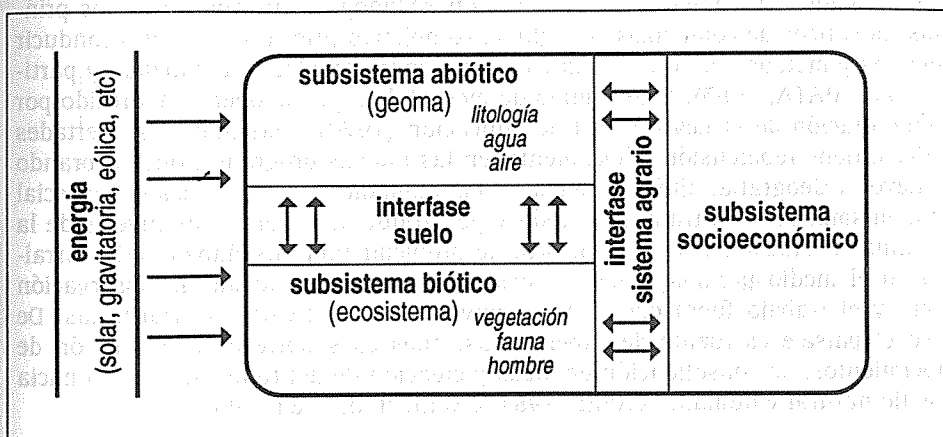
energía
(solar, gravitatoria, eólica, etc)

subsistema abiótico
(geoma)
litología
agua
aire

interfase
suelo

subsistema biótico
(ecosistema)
vegetación
fauna
hombre

interfase
sistema agrario

subsistema
socioeconómico